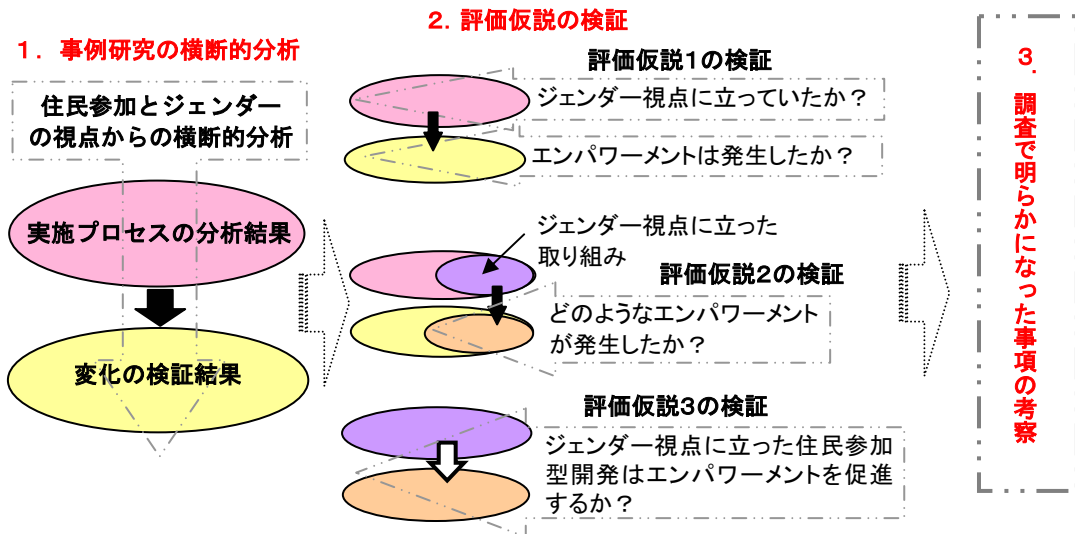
1．事例研究の横断的分析

住民参加とジェンダーの視点からの横断的分析

実施プロセスの分析結果

変化の検証結果

2．評価仮説の検証

評価仮説1の検証

ジェンダー視点に立っていたか？

エンパワーメントは発生したか？

ジェンダー視点に立った取り組み

評価仮説2の検証

どのようなエンパワーメントが発生したか？

評価仮説3の検証

ジェンダー視点に立った住民参加型開発はエンパワーメントを促進するか？

3．調査で明らかになった事項の考察